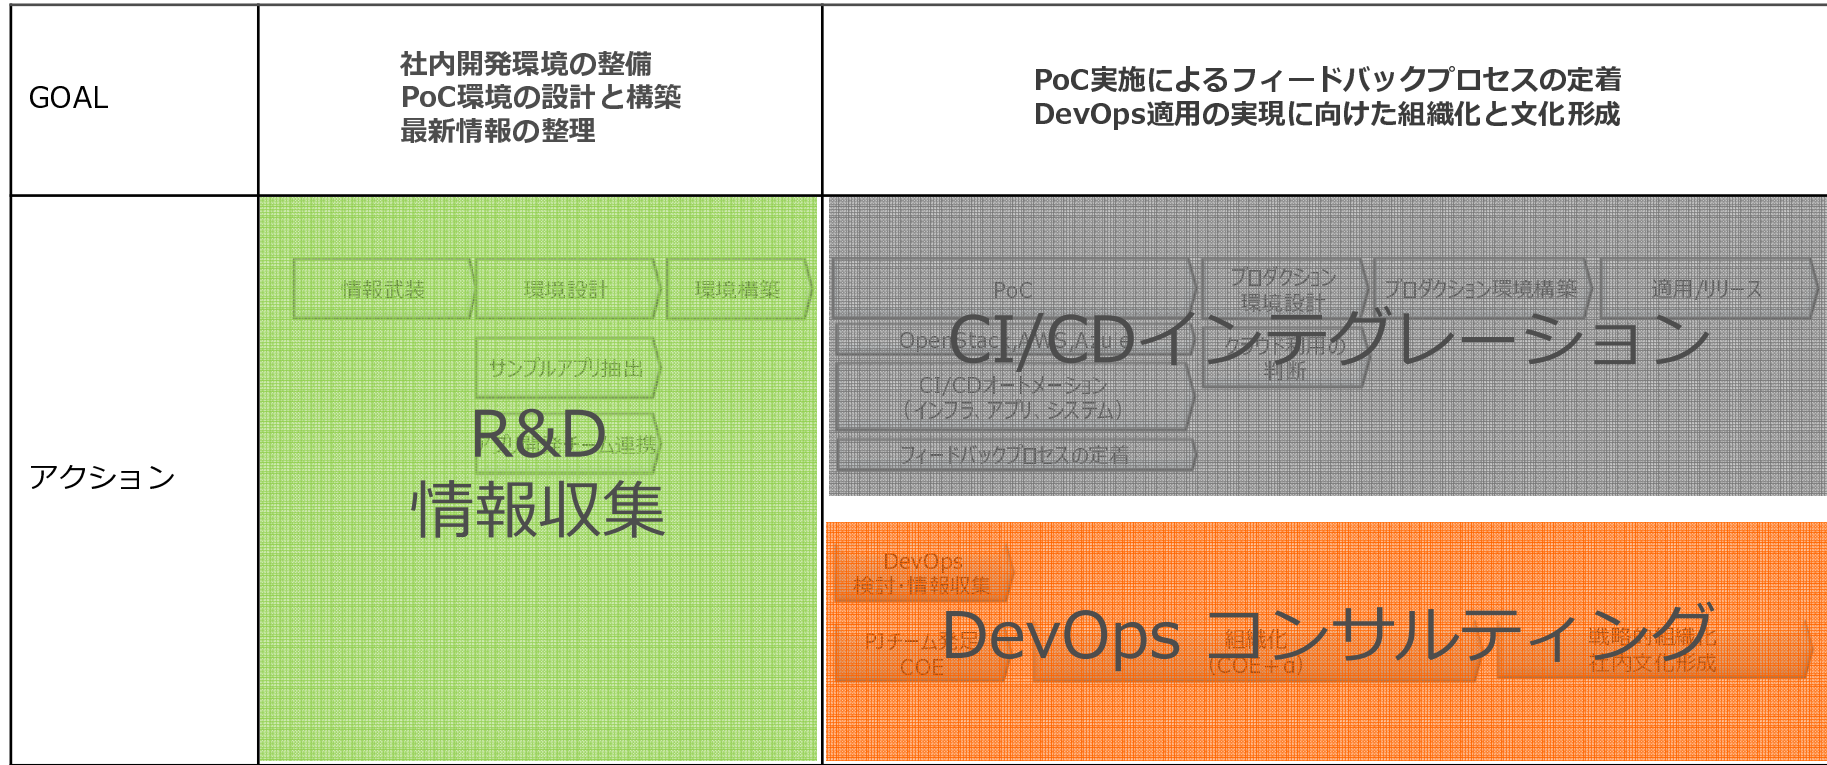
| GOAL | 社内開発環境の整備 PoC環境の設計と構築 最新情報の整理 | PoC実施によるフィードバックプロセスの定着 DevOps適用の実現に向けた組織化と文化形成 |
|---|---|---|
| アクション | 情報武装 環境設計 環境構築 サンプルアプリ抽出 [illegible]ム連携 R&D 情報収集 | PoC プロダクション環境設計 プロダクション環境構築 適用/リリース OpenStack/AWS/Azure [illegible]判断 CI/CDインテグレーション CI/CDオートメーション（インフラ、アプリ、システム） フィードバックプロセスの定着 DevOps 検討・情報収集 PJチーム発足 COE DevOps コンサルティング 組織化（COE＋α） 戦略的組織化 社内文化形成 |